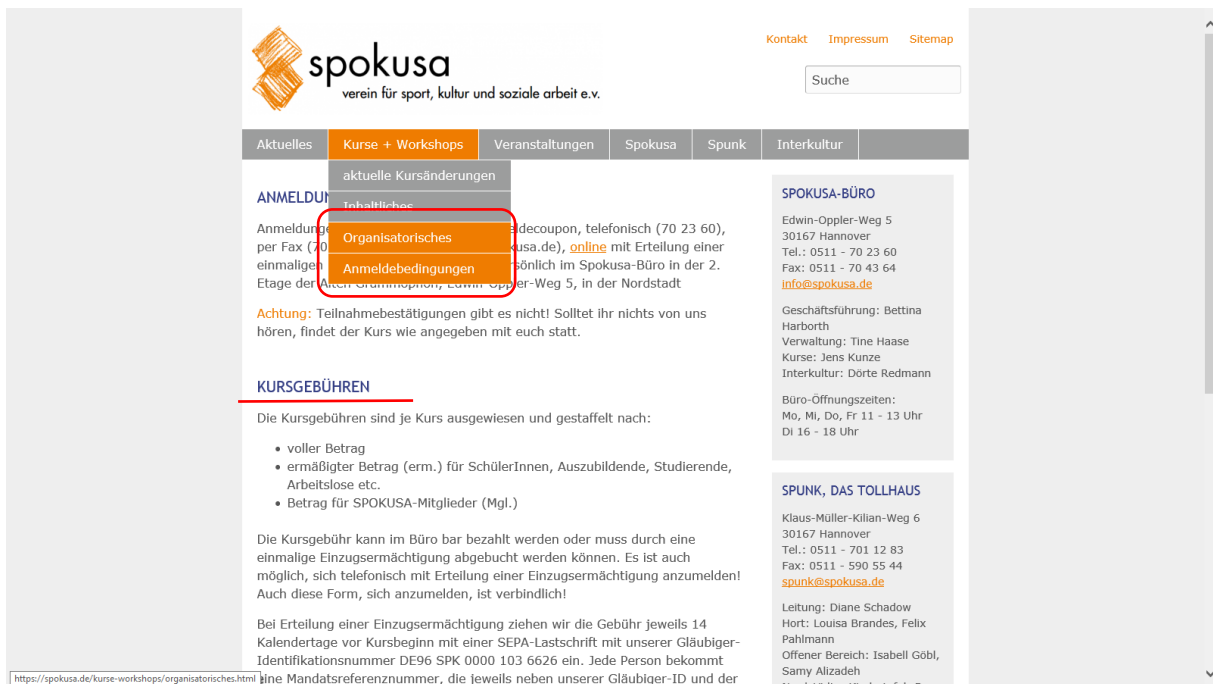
spokusa
verein für sport, kultur und soziale arbeit e.v.

Kontakt Impressum Sitemap

Suche

Aktuelles | Kurse + Workshops | Veranstaltungen | Spokusa | Spunk | Interkultur

aktuelle Kursänderungen
Inhaltliches
Organisatorisches
Anmeldebedingungen

ANMELDUN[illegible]

Anmeldunge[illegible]ldecoupon, telefonisch (70 23 60), per Fax (70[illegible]kusa.de), online mit Erteilung einer einmaligen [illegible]sönlich im Spokusa-Büro in der 2. Etage der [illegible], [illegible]er-Weg 5, in der Nordstadt

Achtung: Teilnahmebestätigungen gibt es nicht! Solltet ihr nichts von uns hören, findet der Kurs wie angegeben mit euch statt.

KURSGEBÜHREN

Die Kursgebühren sind je Kurs ausgewiesen und gestaffelt nach:

• voller Betrag
• ermäßigter Betrag (erm.) für SchülerInnen, Auszubildende, Studierende, Arbeitslose etc.
• Betrag für SPOKUSA-Mitglieder (Mgl.)

Die Kursgebühr kann im Büro bar bezahlt werden oder muss durch eine einmalige Einzugsermächtigung abgebucht werden können. Es ist auch möglich, sich telefonisch mit Erteilung einer Einzugsermächtigung anzumelden! Auch diese Form, sich anzumelden, ist verbindlich!

Bei Erteilung einer Einzugsermächtigung ziehen wir die Gebühr jeweils 14 Kalendertage vor Kursbeginn mit einer SEPA-Lastschrift mit unserer Gläubiger-Identifikationsnummer DE96 SPK 0000 103 6626 ein. Jede Person bekommt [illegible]ine Mandatsreferenznummer, die jeweils neben unserer Gläubiger-ID und der

https://spokusa.de/kurse-workshops/organisatorisches.html

SPOKUSA-BÜRO

Edwin-Oppler-Weg 5
30167 Hannover
Tel.: 0511 - 70 23 60
Fax: 0511 - 70 43 64
info@spokusa.de

Geschäftsführung: Bettina Harborth
Verwaltung: Tine Haase
Kurse: Jens Kunze
Interkultur: Dörte Redmann

Büro-Öffnungszeiten:
Mo, Mi, Do, Fr 11 - 13 Uhr
Di 16 - 18 Uhr

SPUNK, DAS TOLLHAUS

Klaus-Müller-Kilian-Weg 6
30167 Hannover
Tel.: 0511 - 701 12 83
Fax: 0511 - 590 55 44
spunk@spokusa.de

Leitung: Diane Schadow
Hort: Louisa Brandes, Felix Pahlmann
Offener Bereich: Isabell Göbl, Samy Alizadeh
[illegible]